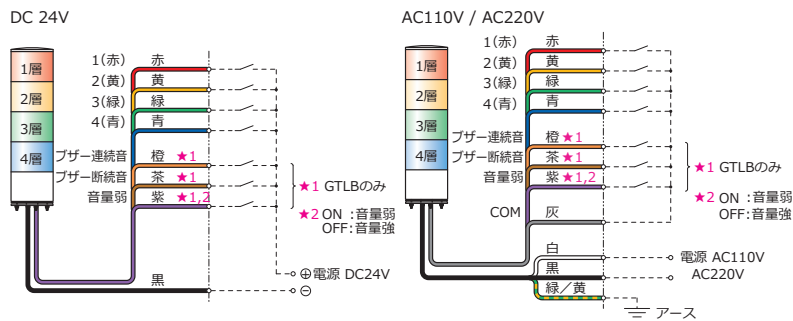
DC 24V

1層
2層
3層
4層

1(赤) 赤
2(黄) 黄
3(緑) 緑
4(青) 青
ブザー連続音 橙 ★1
ブザー断続音 茶 ★1
音量弱 紫 ★1,2

★1 GTLBのみ
★2 ON :音量弱
OFF:音量強

黒

⊕電源 DC24V
⊖

AC110V / AC220V

1層
2層
3層
4層

1(赤) 赤
2(黄) 黄
3(緑) 緑
4(青) 青
ブザー連続音 橙 ★1
ブザー断続音 茶 ★1
音量弱 紫 ★1,2
COM 灰

★1 GTLBのみ
★2 ON :音量弱
OFF:音量強

白
黒
緑／黄

電源 AC110V
AC220V
アース